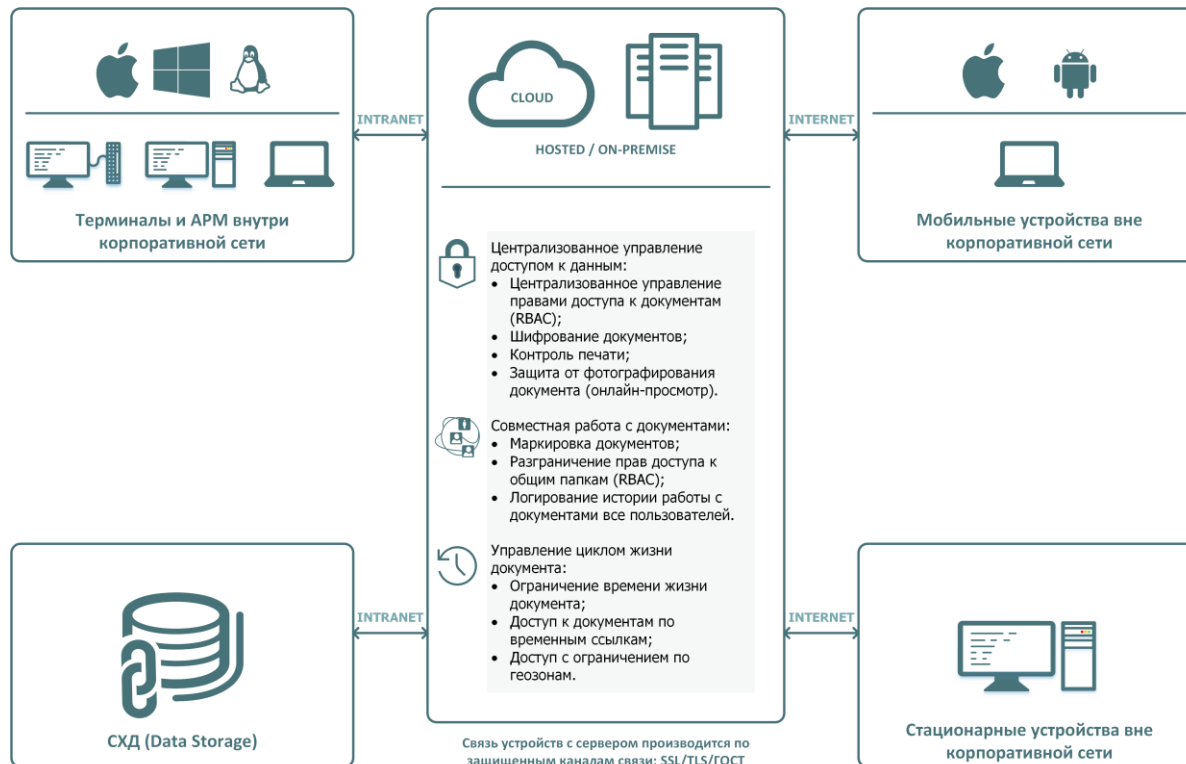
Терминалы и АРМ внутри корпоративной сети

INTRANET

CLOUD

HOSTED / ON-PREMISE

INTERNET

Мобильные устройства вне корпоративной сети

Централизованное управление доступом к данным:
- Централизованное управление правами доступа к документам (RBAC);
- Шифрование документов;
- Контроль печати;
- Защита от фотографирования документа (онлайн-просмотр).

Совместная работа с документами:
- Маркировка документов;
- Разграничение прав доступа к общим папкам (RBAC);
- Логирование истории работы с документами все пользователей.

Управление циклом жизни документа:
- Ограничение времени жизни документа;
- Доступ к документам по временным ссылкам;
- Доступ с ограничением по геозонам.

INTRANET

INTERNET

СХД (Data Storage)

Стационарные устройства вне корпоративной сети

Связь устройств с сервером производится по защищенным каналам связи: SSL/TLS/ГОСТ